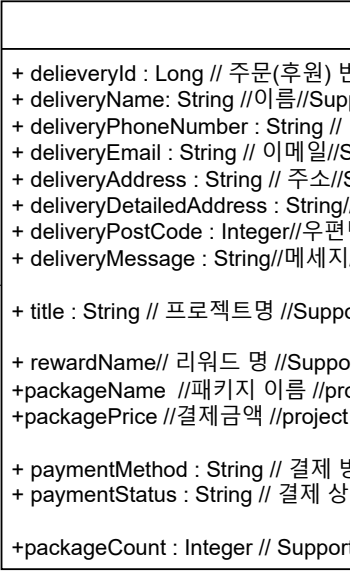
+ delieveryId : Long // 주문(후원) 번
+ deliveryName: String //이름//Supp
+ deliveryPhoneNumber : String //
+ deliveryEmail : String // 이메일//S
+ deliveryAddress : String // 주소//S
+ deliveryDetailedAddress : String/
+ deliveryPostCode : Integer//우편
+ deliveryMessage : String//메세지

+ title : String // 프로젝트명 //Suppo

+ rewardName// 리워드 명 //Suppo
+packageName //패키지 이름 //pro
+packagePrice //결제금액 //project

+ paymentMethod : String // 결제 방
+ paymentStatus : String // 결제 상

+packageCount : Integer // Support